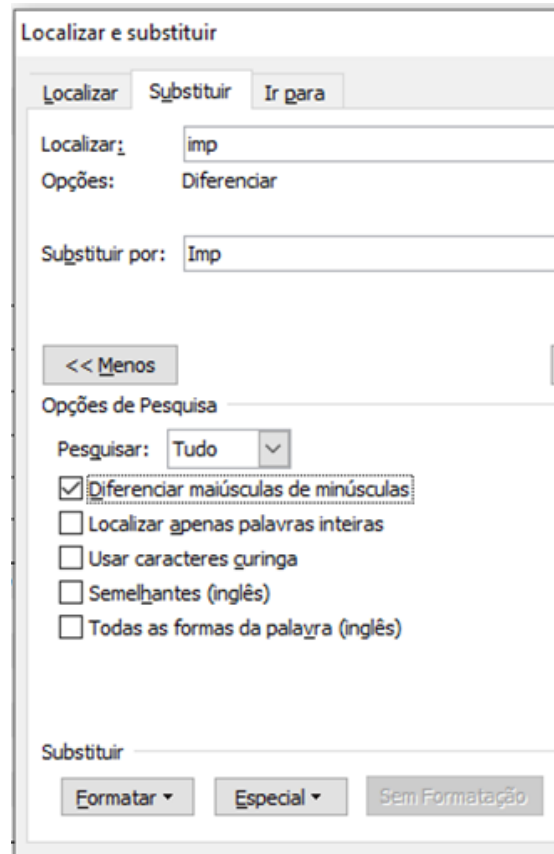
Localizar e substituir

Localizar | Substituir | Ir para

Localizar: imp
Opções: Diferenciar

Substituir por: Imp

<< Menos

Opções de Pesquisa

Pesquisar: Tudo

☑ Diferenciar maiúsculas de minúsculas
☐ Localizar apenas palavras inteiras
☐ Usar caracteres curinga
☐ Semelhantes (inglês)
☐ Todas as formas da palavra (inglês)

Substituir

Formatar ▾ | Especial ▾ | Sem Formatação